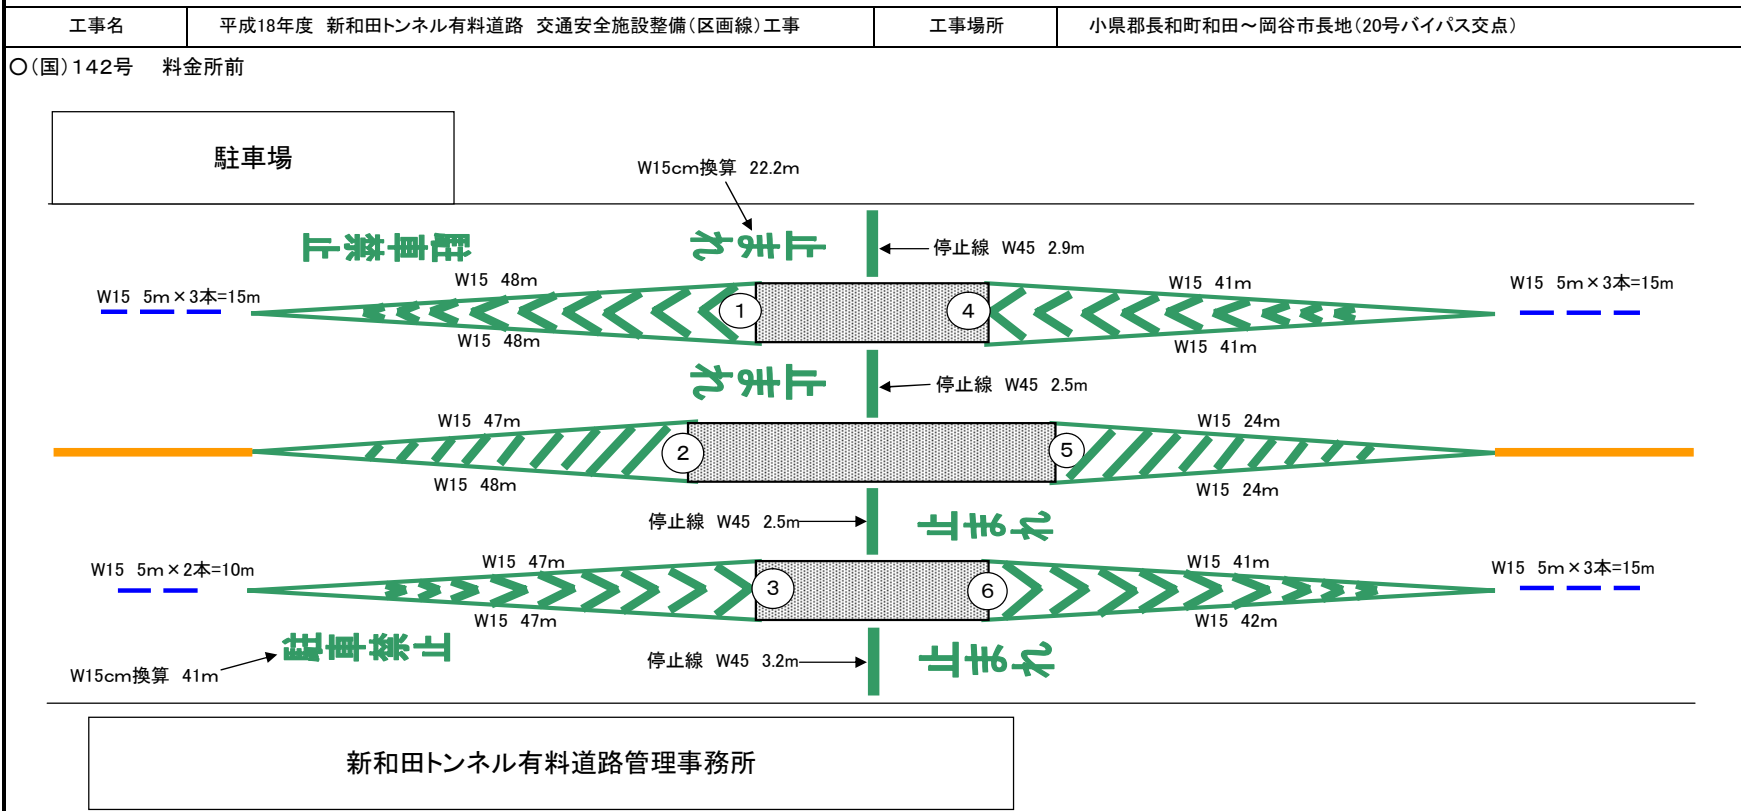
| 工事名 | 平成18年度 新和田トンネル有料道路 交通安全施設整備(区画線)工事 | 工事場所 | 小県郡長和町和田～岡谷市長地(20号バイパス交点) |
|---|---|---|---|

○(国)142号 料金所前

駐車場

W15cm換算 22.2m

駐車禁止

止まれ

停止線 W45 2.9m

W15 5m×3本=15m

W15 48m

1

4

W15 41m

W15 5m×3本=15m

W15 48m

W15 41m

止まれ

停止線 W45 2.5m

W15 47m

2

5

W15 24m

W15 48m

W15 24m

停止線 W45 2.5m

止まれ

W15 5m×2本=10m

W15 47m

3

6

W15 41m

W15 5m×3本=15m

W15 47m

W15 42m

駐車禁止

W15cm換算 41m

停止線 W45 3.2m

止まれ

新和田トンネル有料道路管理事務所